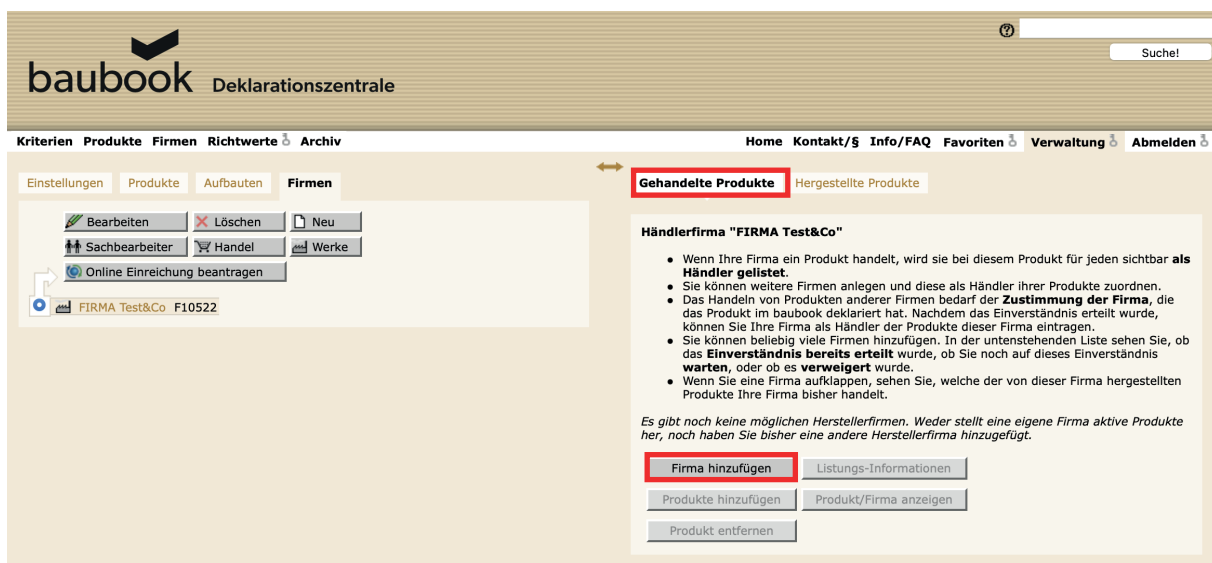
baubook Deklarationszentrale

Suche!

Kriterien Produkte Firmen Richtwerte Archiv

Home Kontakt/§ Info/FAQ Favoriten Verwaltung Abmelden

Einstellungen Produkte Aufbauten Firmen

Bearbeiten Löschen Neu
Sachbearbeiter Handel Werke
Online Einreichung beantragen

FIRMA Test&Co F10522

Gehandelte Produkte Hergestellte Produkte

Händlerfirma "FIRMA Test&Co"

- Wenn Ihre Firma ein Produkt handelt, wird sie bei diesem Produkt für jeden sichtbar **als Händler gelistet**.
- Sie können weitere Firmen anlegen und diese als Händler ihrer Produkte zuordnen.
- Das Handeln von Produkten anderer Firmen bedarf der **Zustimmung der Firma**, die das Produkt im baubook deklariert hat. Nachdem das Einverständnis erteilt wurde, können Sie Ihre Firma als Händler der Produkte dieser Firma eintragen.
- Sie können beliebig viele Firmen hinzufügen. In der untenstehenden Liste sehen Sie, ob das **Einverständnis bereits erteilt** wurde, ob Sie noch auf dieses Einverständnis **warten**, oder ob es **verweigert** wurde.
- Wenn Sie eine Firma aufklappen, sehen Sie, welche der von dieser Firma hergestellten Produkte Ihre Firma bisher handelt.

*Es gibt noch keine möglichen Herstellerfirmen. Weder stellt eine eigene Firma aktive Produkte her, noch haben Sie bisher eine andere Herstellerfirma hinzugefügt.*

Firma hinzufügen Listungs-Informationen
Produkte hinzufügen Produkt/Firma anzeigen
Produkt entfernen